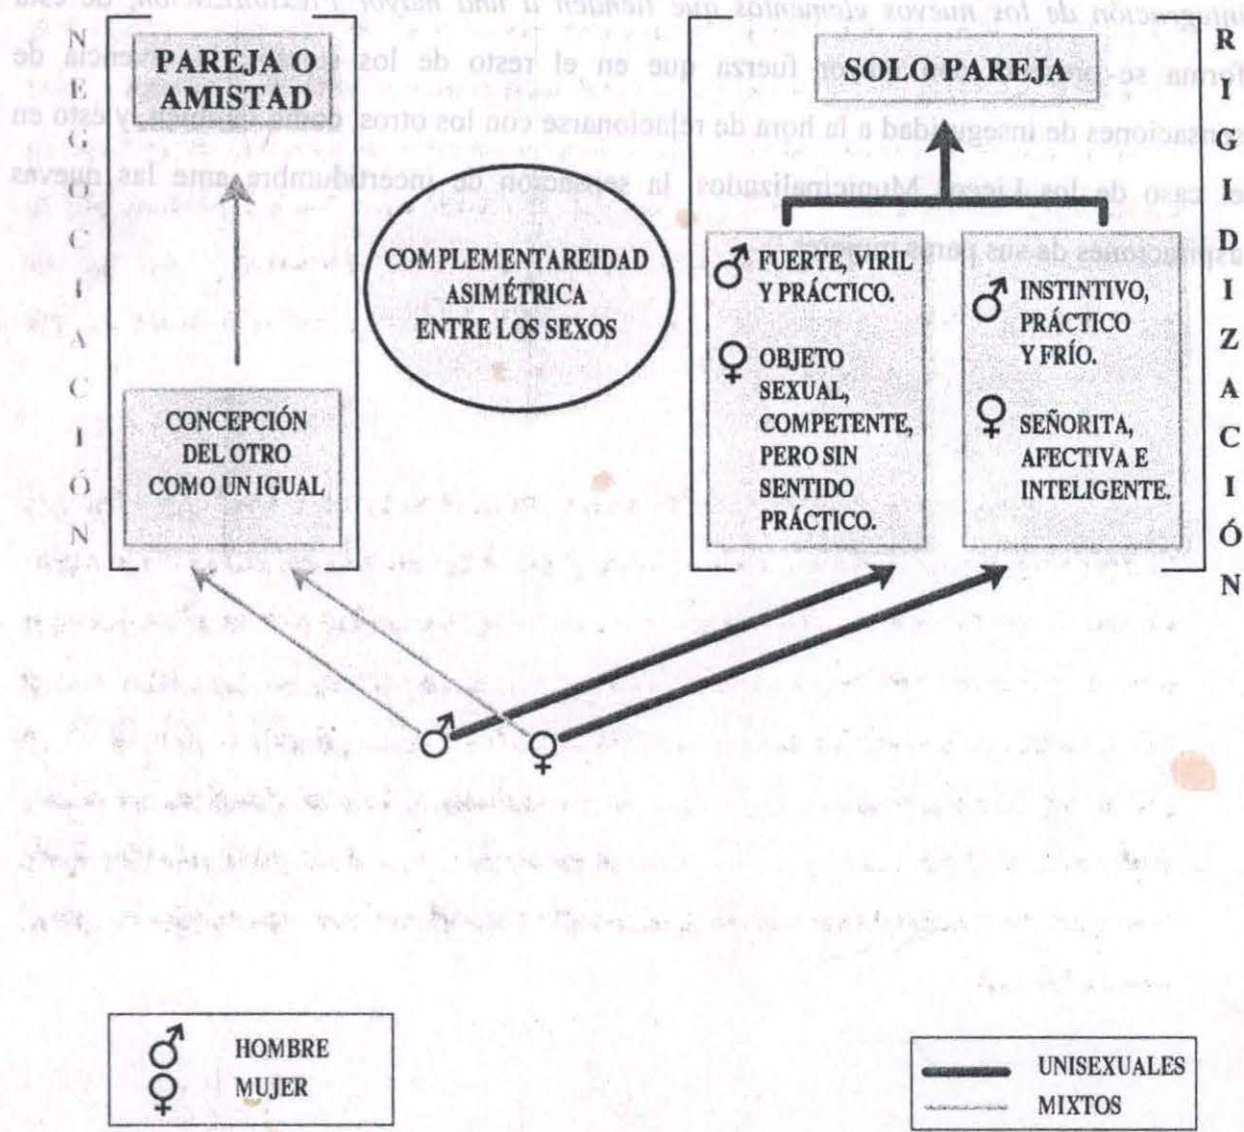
integración de los nuevos elementos que tienden a una mayor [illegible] de esta forma se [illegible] fuerza que en el resto de los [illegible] de situaciones de inseguridad a la hora de relacionarse con los otros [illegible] y esto en el caso de los Liceos Municipalizados la sensación de incertidumbre ante las nuevas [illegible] de sus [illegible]

N E G O C I A C I Ó N

PAREJA O AMISTAD

CONCEPCIÓN DEL OTRO COMO UN IGUAL

COMPLEMENTAREIDAD ASIMÉTRICA ENTRE LOS SEXOS

SOLO PAREJA

♂ FUERTE, VIRIL Y PRÁCTICO.

♀ OBJETO SEXUAL, COMPETENTE, PERO SIN SENTIDO PRÁCTICO.

♂ INSTINTIVO, PRÁCTICO Y FRÍO.

♀ SEÑORITA, AFECTIVA E INTELIGENTE.

R I G I D I Z A C I Ó N

♂ ♀

♂ HOMBRE
♀ MUJER

UNISEXUALES
MIXTOS